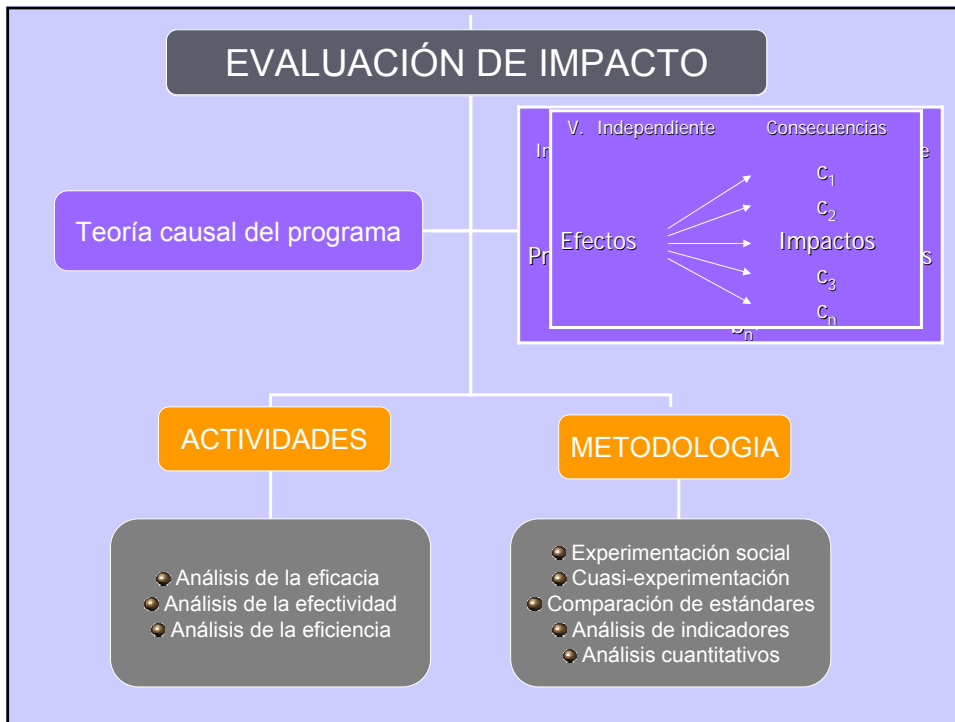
EVALUACIÓN DE IMPACTO

Teoría causal del programa

V. Independiente

Consecuencias

In

e

Pr

Efectos

Impactos

s

$c_1$

$c_2$

$c_3$

$c_n$

$b_n$

ACTIVIDADES

METODOLOGIA

Análisis de la eficacia
Análisis de la efectividad
Análisis de la eficiencia

Experimentación social
Cuasi-experimentación
Comparación de estándares
Análisis de indicadores
Análisis cuantitativos